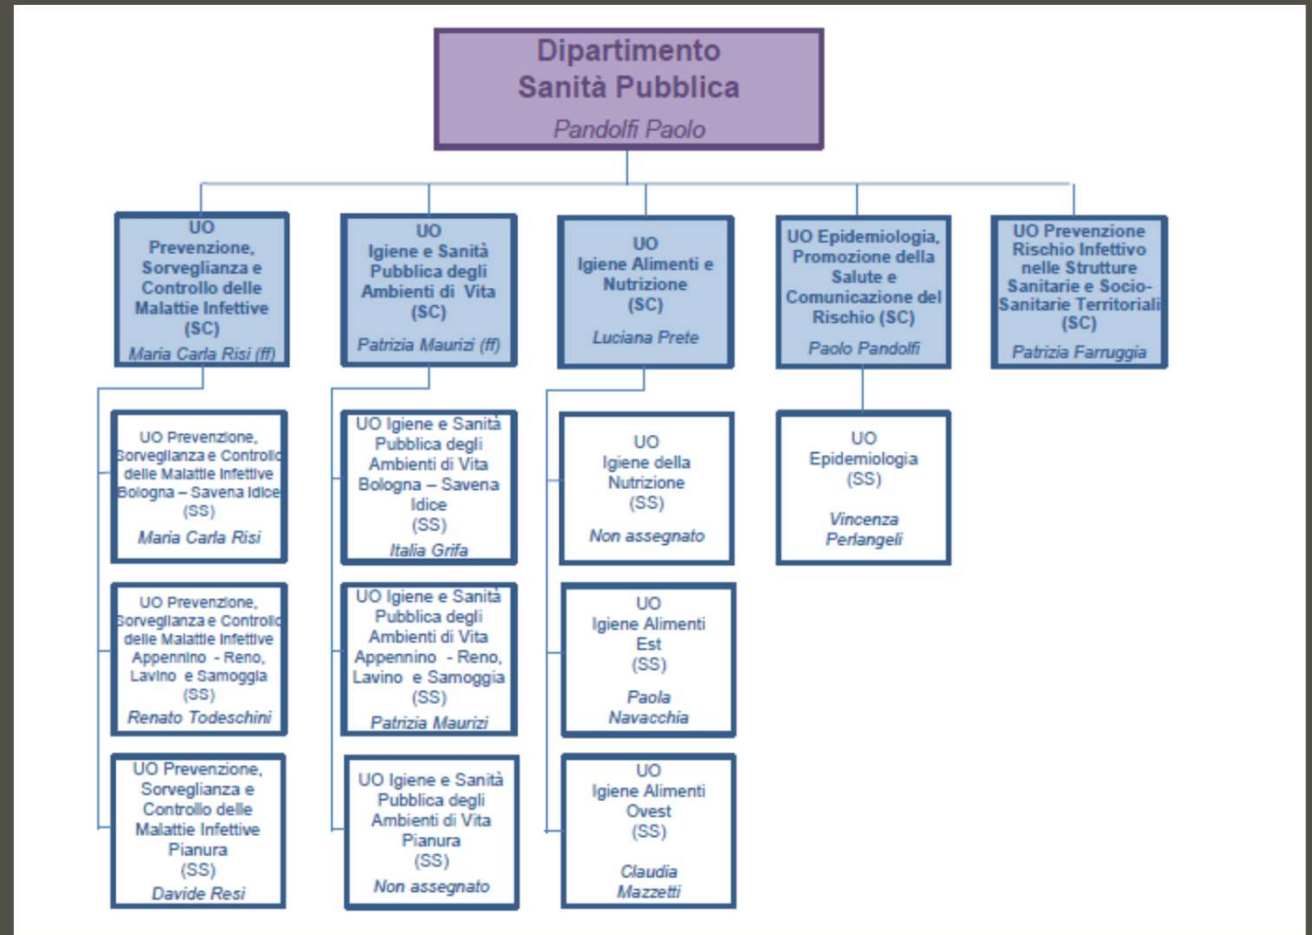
Dipartimento
Sanità Pubblica
Pandolfi Paolo

UO
Prevenzione, Sorveglianza e Controllo delle Malattie Infettive
(SC)
Maria Carla Risi (ff)

UO Prevenzione, Sorveglianza e Controllo delle Malattie Infettive Bologna – Savena Idice
(SS)
Maria Carla Risi

UO Prevenzione, Sorveglianza e Controllo delle Malattie Infettive Appennino - Reno, Lavino e Samoggia
(SS)
Renato Todeschini

UO Prevenzione, Sorveglianza e Controllo delle Malattie Infettive Pianura
(SS)
Davide Resi

UO
Igiene e Sanità Pubblica degli Ambienti di Vita
(SC)
Patrizia Maurizi (ff)

UO Igiene e Sanità Pubblica degli Ambienti di Vita Bologna – Savena Idice
(SS)
Italia Grifa

UO Igiene e Sanità Pubblica degli Ambienti di Vita Appennino - Reno, Lavino e Samoggia
(SS)
Patrizia Maurizi

UO Igiene e Sanità Pubblica degli Ambienti di Vita Pianura
(SS)
Non assegnato

UO
Igiene Alimenti e Nutrizione
(SC)
Luciana Prete

UO
Igiene della Nutrizione
(SS)
Non assegnato

UO
Igiene Alimenti Est
(SS)
Paola Navacchia

UO
Igiene Alimenti Ovest
(SS)
Claudia Mazzetti

UO Epidemiologia, Promozione della Salute e Comunicazione del Rischio (SC)
Paolo Pandolfi

UO
Epidemiologia
(SS)
Vincenza Perlangeli

UO Prevenzione Rischio Infettivo nelle Strutture Sanitarie e Socio-Sanitarie Territoriali
(SC)
Patrizia Farruggia